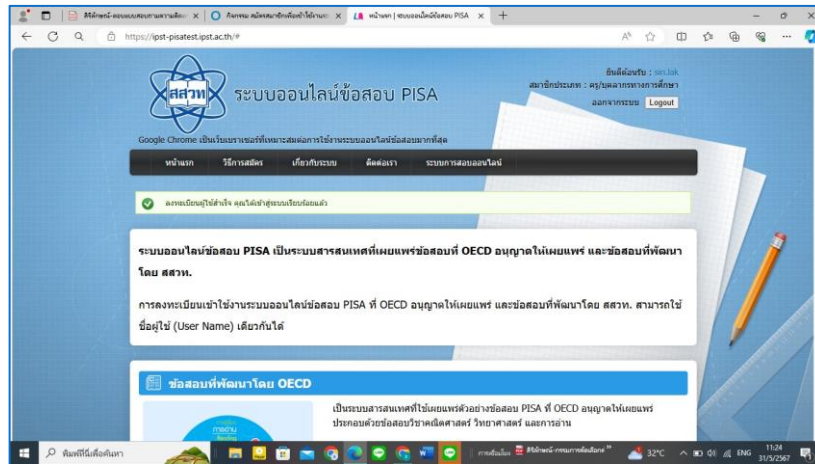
สิทักษณ์-ตอบแบบสอบถามตามสื่อฯ × | กิจกรรม สมัครสมาชิกเพื่อเข้าใช้งานฯ × | หน้าแรก | ระบบออนไลน์ข้อสอบ PISA × | +

https://ipst-pisatest.ipst.ac.th/#

สสวท ระบบออนไลน์ข้อสอบ PISA

ยินดีต้อนรับ : sirilak
สมาชิกประเภท : ครู/บุคลากรทางการศึกษา
ออกจากระบบ Logout

Google Chrome เป็นเว็บเบราเซอร์ที่เหมาะสมต่อการใช้งานระบบออนไลน์ข้อสอบมากที่สุด

หน้าแรก | วิธีการสมัคร | เกี่ยวกับระบบ | ติดต่อเรา | ระบบการสอบออนไลน์

ลงทะเบียนผู้ใช้สำเร็จ คุณได้เข้าสู่ระบบเรียบร้อยแล้ว

ระบบออนไลน์ข้อสอบ PISA เป็นระบบสารสนเทศที่เผยแพร่ข้อสอบที่ OECD อนุญาตให้เผยแพร่ และข้อสอบที่พัฒนาโดย สสวท.

การลงทะเบียนเข้าใช้งานระบบออนไลน์ข้อสอบ PISA ที่ OECD อนุญาตให้เผยแพร่ และข้อสอบที่พัฒนาโดย สสวท. สามารถใช้ชื่อผู้ใช้ (User Name) เดียวกันได้

ข้อสอบที่พัฒนาโดย OECD

เป็นระบบสารสนเทศที่ใช้เผยแพร่ตัวอย่างข้อสอบ PISA ที่ OECD อนุญาตให้เผยแพร่ ประกอบด้วยข้อสอบวิชาคณิตศาสตร์ วิทยาศาสตร์ และการอ่าน

พิมพ์ที่นี่เพื่อค้นหา

32°C ENG 11:24 31/5/2567